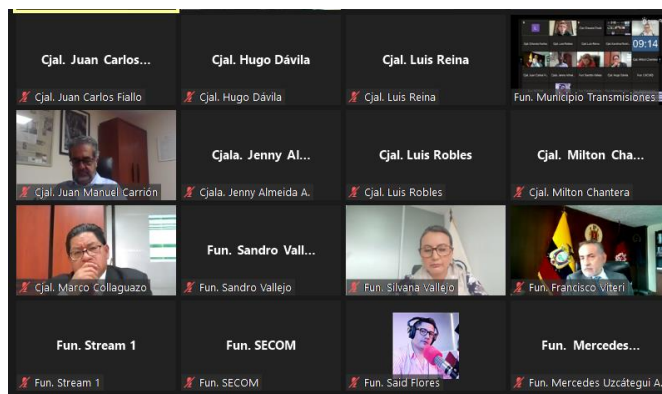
Cjal. Juan Carlos...
Cjal. Juan Carlos Fiallo

Cjal. Hugo Dávila
Cjal. Hugo Dávila

Cjal. Luis Reina
Cjal. Luis Reina

09:14
Fun. Municipio Transmisiones

Cjal. Juan Manuel Carrión

Cjala. Jenny Al...
Cjala. Jenny Almeida A.

Cjal. Luis Robles
Cjal. Luis Robles

Cjal. Milton Cha...
Cjal. Milton Chantera

Cjal. Marco Collaguazo

Fun. Sandro Vall...
Fun. Sandro Vallejo

Fun. Silvana Vallejo

Fun. Francisco Viteri

Fun. Stream 1
Fun. Stream 1

Fun. SECOM
Fun. SECOM

Fun. Said Flores

Fun. Mercedes...
Fun. Mercedes Uzcátegui A.